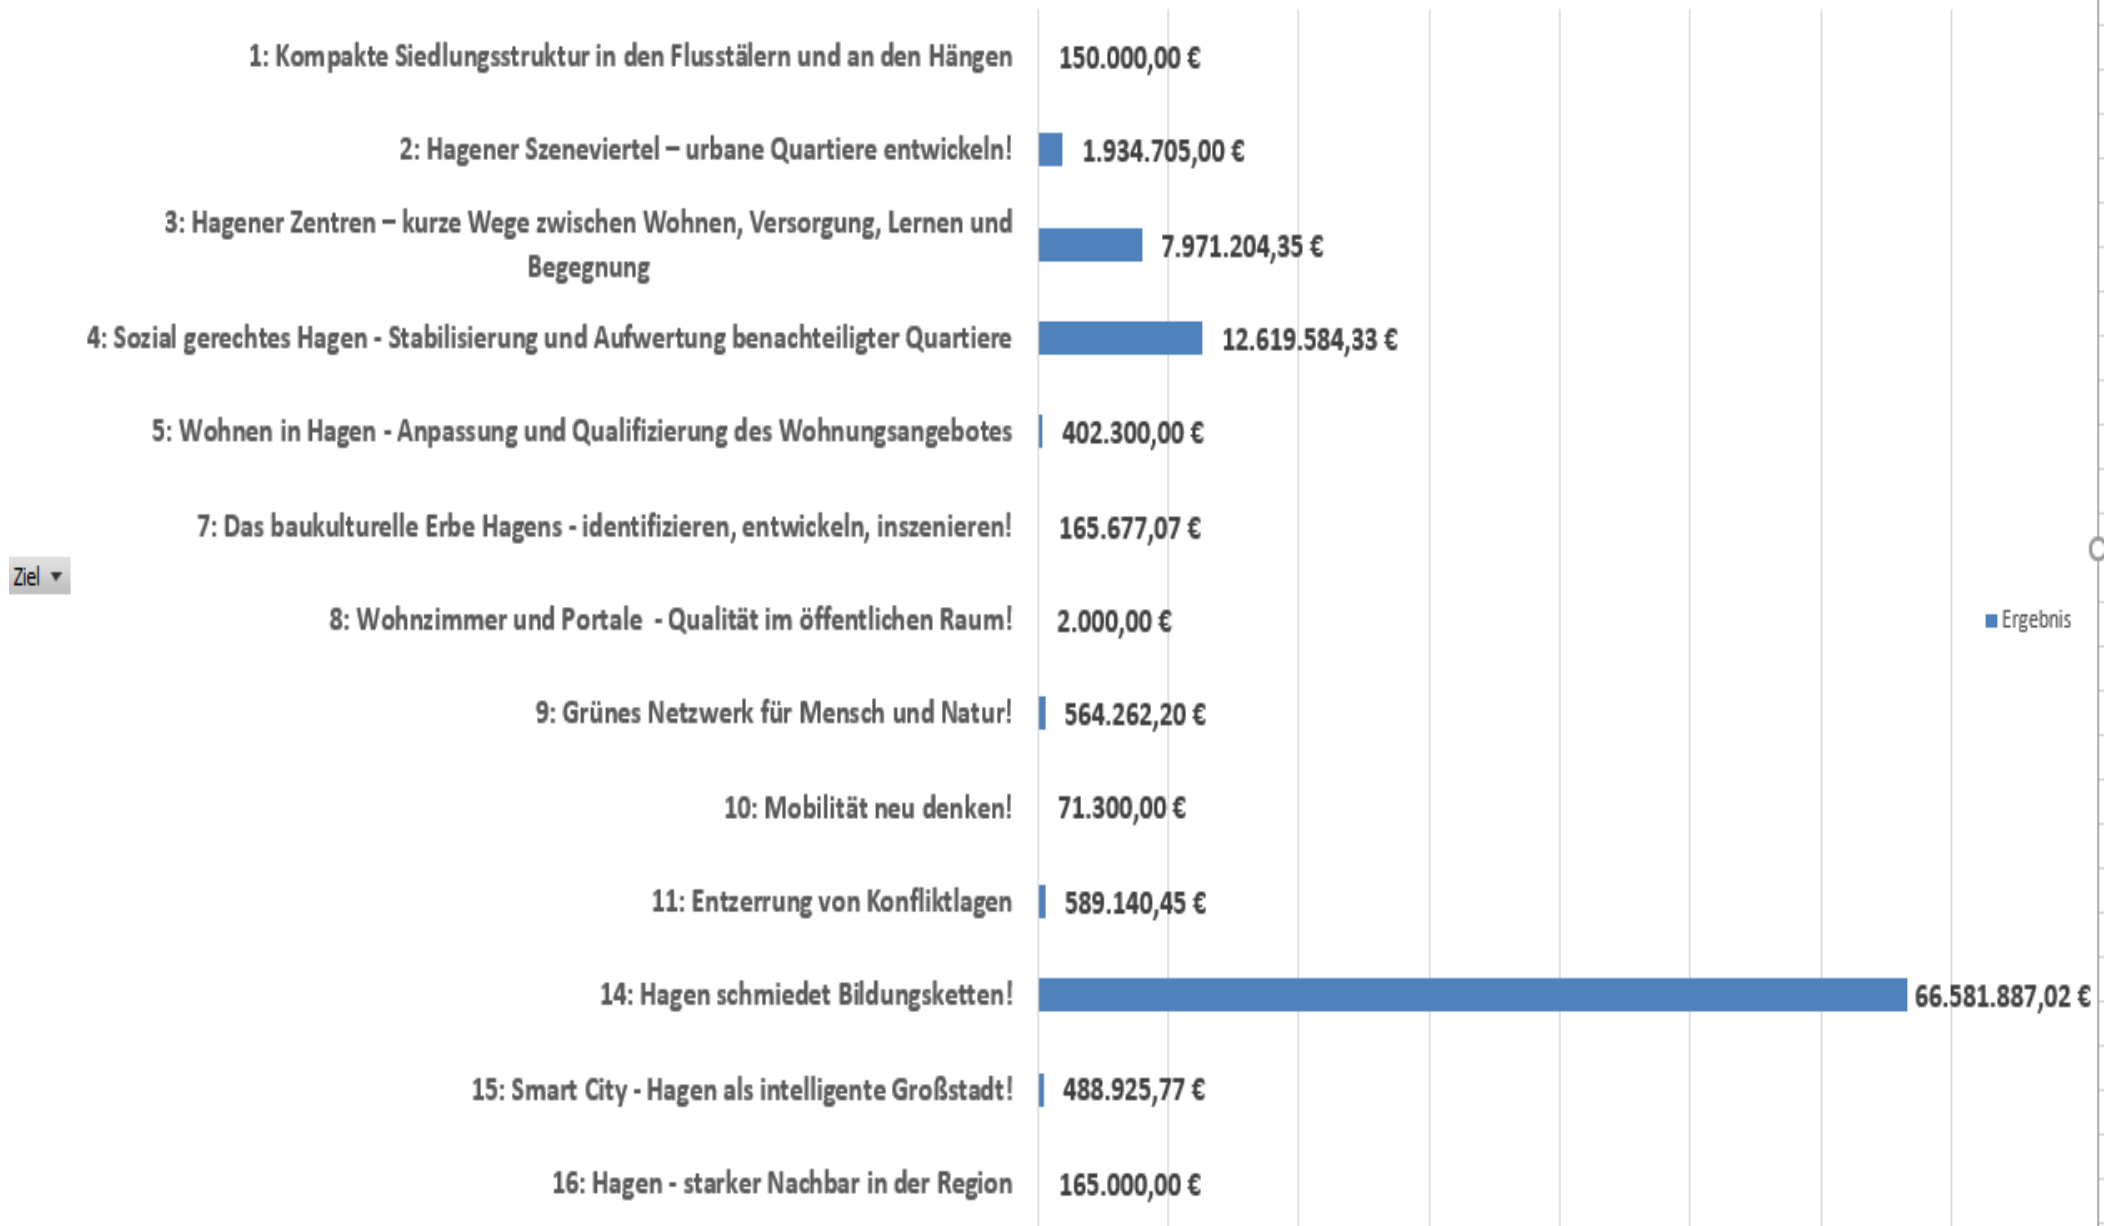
Ziel ▼

1: Kompakte Siedlungsstruktur in den Flusstälern und an den Hängen 150.000,00 €

2: Hagener Szeneviertel – urbane Quartiere entwickeln! 1.934.705,00 €

3: Hagener Zentren – kurze Wege zwischen Wohnen, Versorgung, Lernen und Begegnung 7.971.204,35 €

4: Sozial gerechtes Hagen - Stabilisierung und Aufwertung benachteiligter Quartiere 12.619.584,33 €

5: Wohnen in Hagen - Anpassung und Qualifizierung des Wohnungsangebotes 402.300,00 €

7: Das baukulturelle Erbe Hagens - identifizieren, entwickeln, inszenieren! 165.677,07 €

8: Wohnzimmer und Portale - Qualität im öffentlichen Raum! 2.000,00 €

9: Grünes Netzwerk für Mensch und Natur! 564.262,20 €

10: Mobilität neu denken! 71.300,00 €

11: Entzerrung von Konfliktlagen 589.140,45 €

14: Hagen schmiedet Bildungsketten! 66.581.887,02 €

15: Smart City - Hagen als intelligente Großstadt! 488.925,77 €

16: Hagen - starker Nachbar in der Region 165.000,00 €

Ergebnis